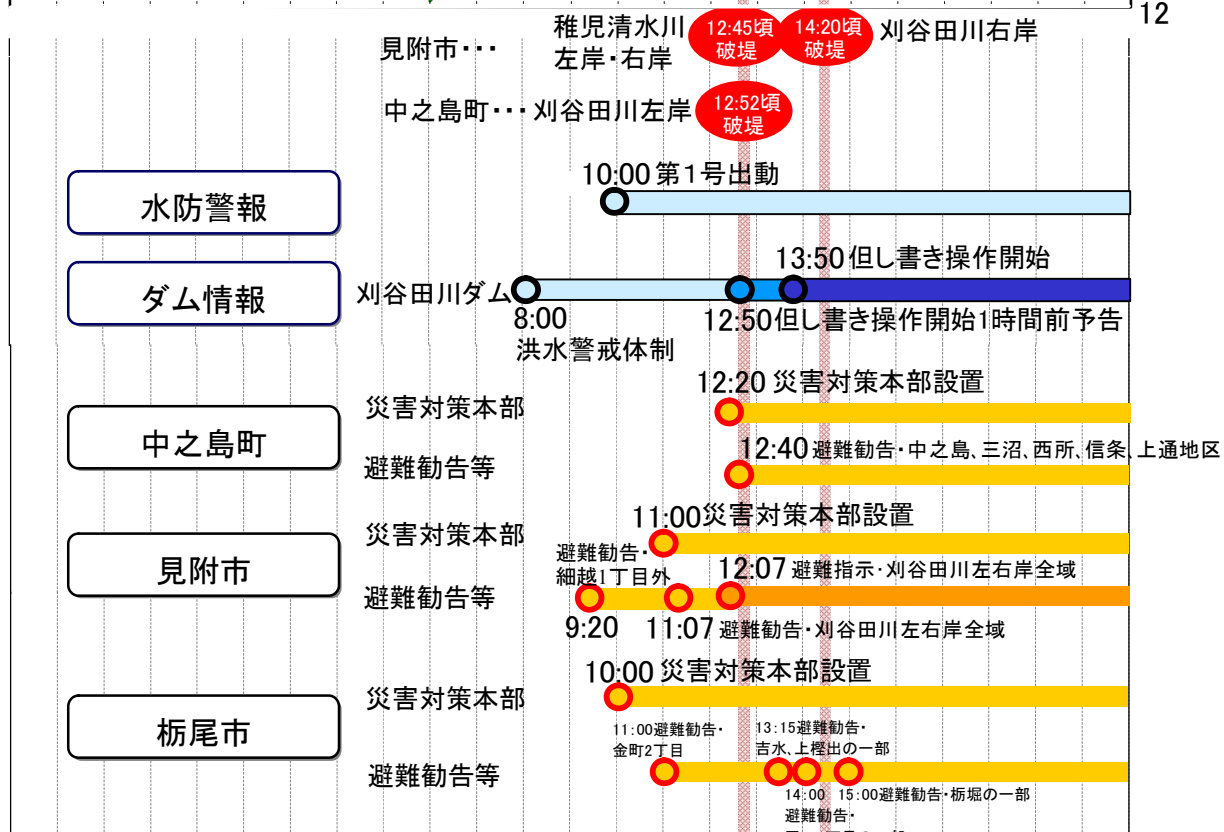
12

見附市・・・ 稚児清水川左岸・右岸 12:45頃破堤 14:20頃破堤 刈谷田川右岸

中之島町・・・刈谷田川左岸 12:52頃破堤

水防警報

10:00 第1号出動

ダム情報

13:50 但し書き操作開始

刈谷田川ダム

8:00 洪水警戒体制

12:50 但し書き操作開始1時間前予告

中之島町

災害対策本部

12:20 災害対策本部設置

避難勧告等

12:40 避難勧告・中之島、三沼、西所、信条、上通地区

見附市

災害対策本部

11:00 災害対策本部設置

避難勧告等

避難勧告・細越1丁目外

12:07 避難指示・刈谷田川左右岸全域

9:20 11:07 避難勧告・刈谷田川左右岸全域

栃尾市

災害対策本部

10:00 災害対策本部設置

避難勧告等

11:00避難勧告・金町2丁目

13:15避難勧告・吉水、上樫出の一部

14:00 15:00避難勧告・栃堀の一部

避難勧告・

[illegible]